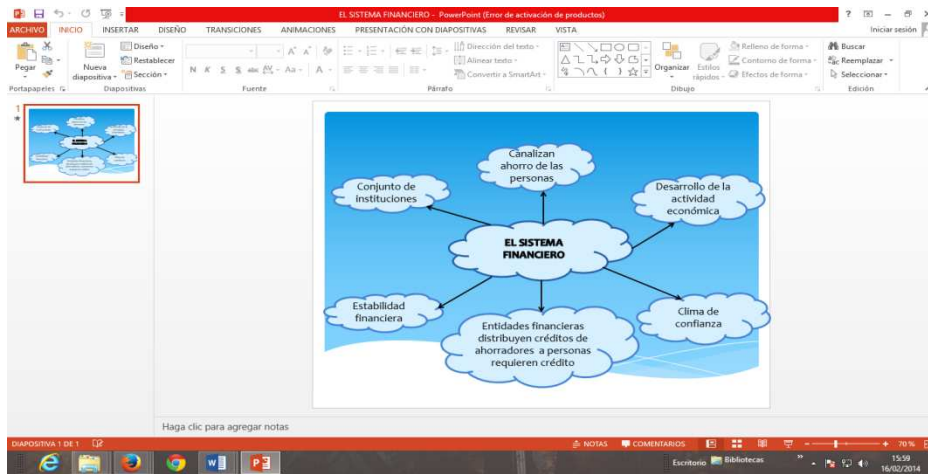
EL SISTEMA FINANCIERO - PowerPoint (Error de activación de productos)

ARCHIVO INICIO INSERTAR DISEÑO TRANSICIONES ANIMACIONES PRESENTACIÓN CON DIAPOSITIVAS REVISAR VISTA

Iniciar sesión

Pegar Nueva diapositiva Diseño Restablecer Sección Portapapeles Diapositivas Fuente Párrafo Dirección del texto Alinear texto Convertir a SmartArt Organizar Estilos rápidos Relleno de forma Contorno de forma Efectos de forma Dibujo Buscar Reemplazar Seleccionar Edición

1

Canalizan ahorro de las personas

Conjunto de instituciones

Desarrollo de la actividad económica

EL SISTEMA FINANCIERO

Estabilidad financiera

Clima de confianza

Entidades financieras distribuyen créditos de ahorradores a personas requieren crédito

Haga clic para agregar notas

DIAPOSITIVA 1 DE 1

NOTAS COMENTARIOS 70 %

Escritorio Bibliotecas

15:59 16/02/2014